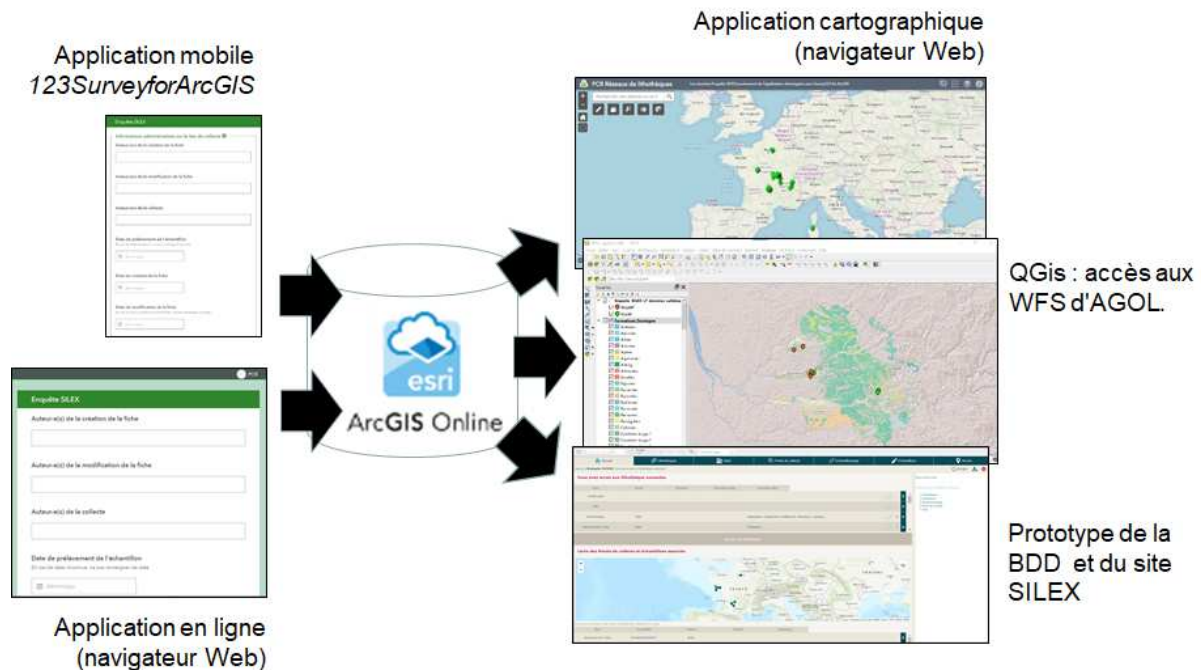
Application mobile
*123SurveyforArcGIS*

Application cartographique
(navigateur Web)

PCR Réseau de lithothèques

Enquête SILEX

Auteur.e(s) de la création de la fiche

Auteur.e(s) de la modification de la fiche

Auteur.e(s) de la collecte

Date de prélèvement de l'échantillon

esri

ArcGIS Online

QGis : accès aux WFS d'AGOL.

Prototype de la BDD et du site SILEX

Application en ligne
(navigateur Web)